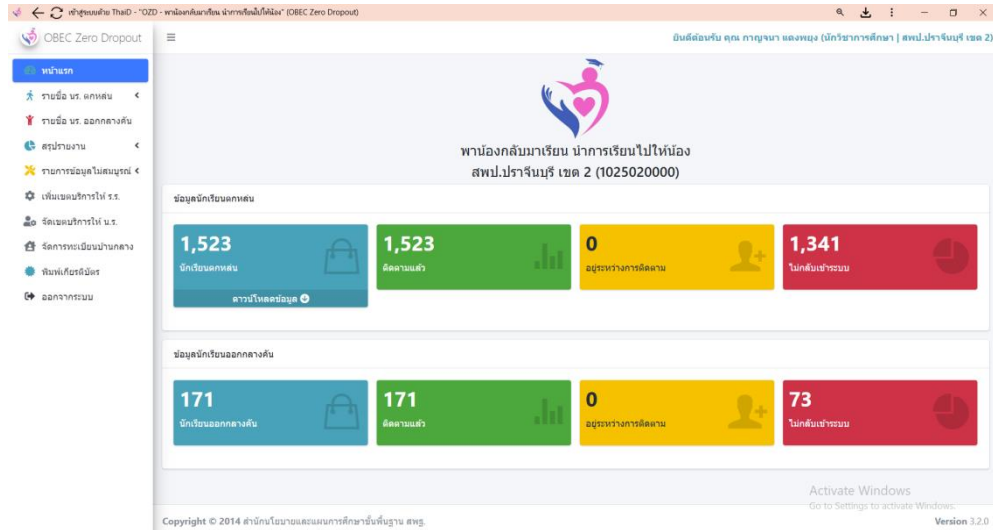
เข้าสู่ระบบด้วย ThaiD - "OZD - พาน้องกลับมาเรียน นำการเรียนไปให้น้อง" (OBEC Zero Dropout)

OBEC Zero Dropout

ยินดีต้อนรับ คุณ กาญจนา แดงพยุง (นักวิชาการศึกษา | สพป.ปราจีนบุรี เขต 2)

หน้าแรก
รายชื่อ นร. ตกหล่น
รายชื่อ นร. ออกกลางคัน
สรุปรายงาน
รายการข้อมูลไม่สมบูรณ์
เพิ่มเขตบริการให้ ร.ร.
จัดเขตบริการให้ น.ร.
จัดการทะเบียนบ้านกลาง
พิมพ์เกียรติบัตร
ออกจากระบบ

พาน้องกลับมาเรียน นำการเรียนไปให้น้อง
สพป.ปราจีนบุรี เขต 2 (1025020000)

ข้อมูลนักเรียนตกหล่น

1,523
นักเรียนตกหล่น
ดาวน์โหลดข้อมูล

1,523
ติดตามแล้ว

0
อยู่ระหว่างการติดตาม

1,341
ไม่กลับเข้าระบบ

ข้อมูลนักเรียนออกกลางคัน

171
นักเรียนออกกลางคัน

171
ติดตามแล้ว

0
อยู่ระหว่างการติดตาม

73
ไม่กลับเข้าระบบ

Activate Windows
Go to Settings to activate Windows.

Copyright © 2014 สำนักนโยบายและแผนการศึกษาขั้นพื้นฐาน สพฐ.

Version 3.2.0